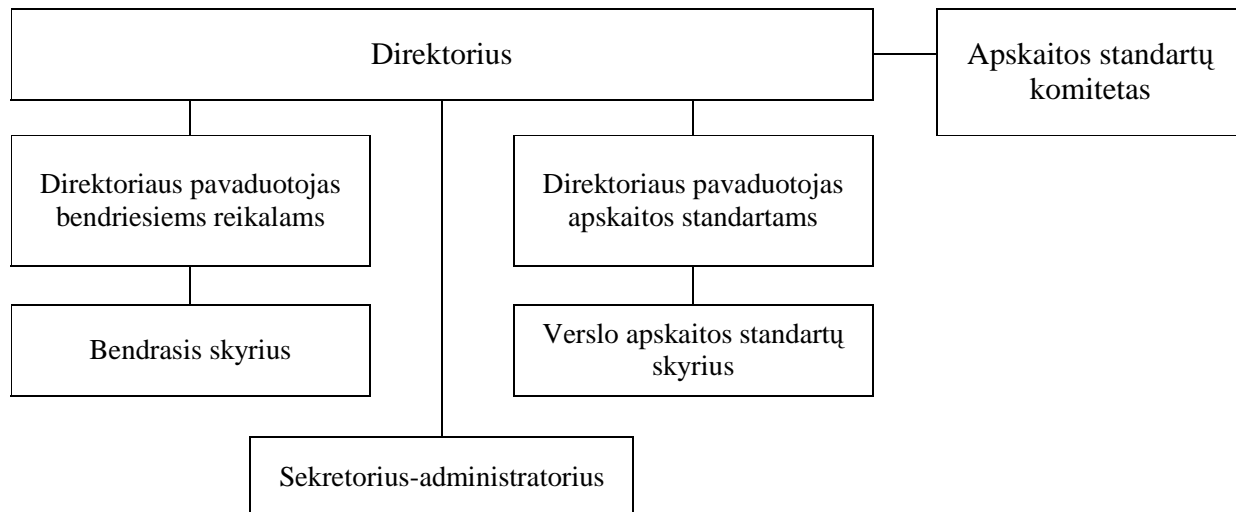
Direktorius

Apskaitos standartų komitetas

Direktoriaus pavaduotojas bendriesiems reikalams

Direktoriaus pavaduotojas apskaitos standartams

Bendrasis skyrius

Verslo apskaitos standartų skyrius

Sekretorius-administratorius